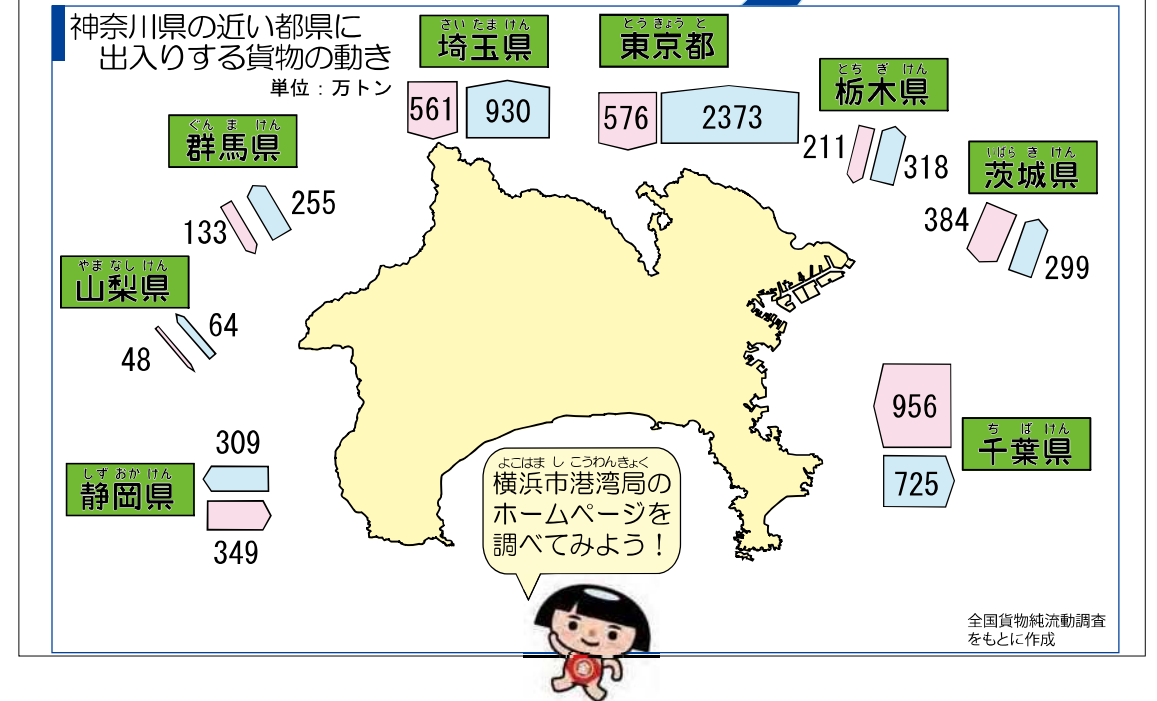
神奈川県の近い都県に出入りする貨物の動き
単位：万トン

さいたまけん
埼玉県
561
930

とうきょうと
東京都
576
2373

とちぎけん
栃木県
211
318

いばらきけん
茨城県
384
299

ぐんまけん
群馬県
133
255

やまなしけん
山梨県
48
64

309
しずおかけん
静岡県
349

956
ちばけん
千葉県
725

よこはまし こうわんきょく
横浜市港湾局のホームページを調べてみよう！

全国貨物純流動調査をもとに作成